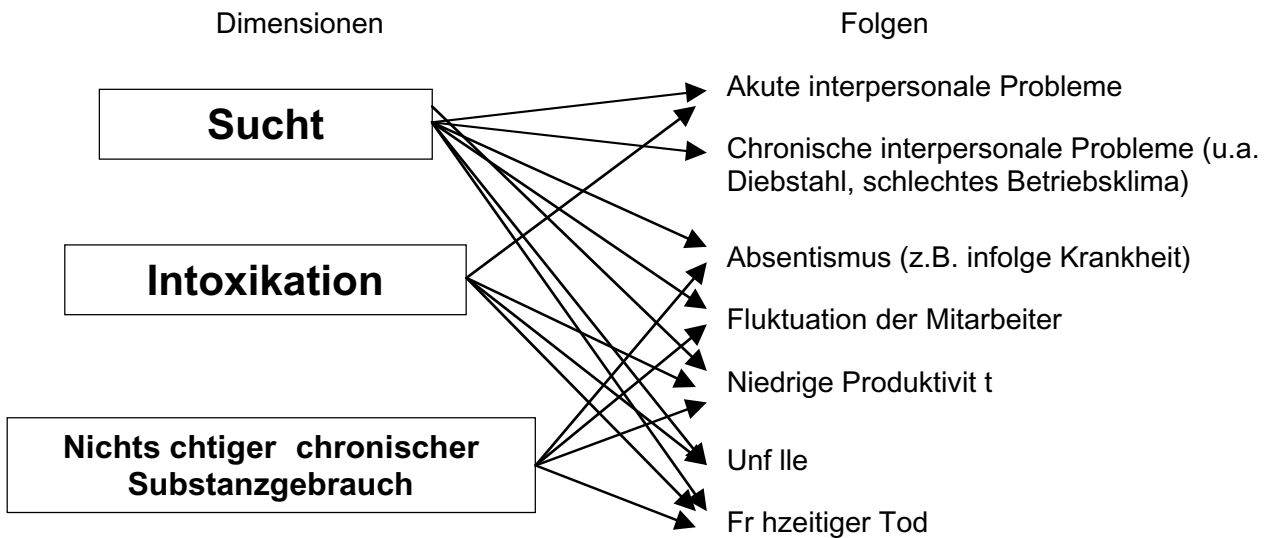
Dimensionen

Folgen

Sucht

Intoxikation

Nichts chtiger chronischer Substanzgebrauch

Akute interpersonale Probleme

Chronische interpersonale Probleme (u.a. Diebstahl, schlechtes Betriebsklima)

Absentismus (z.B. infolge Krankheit)

Fluktuation der Mitarbeiter

Niedrige Produktivit t

Unf lle

Fr hzeitiger Tod